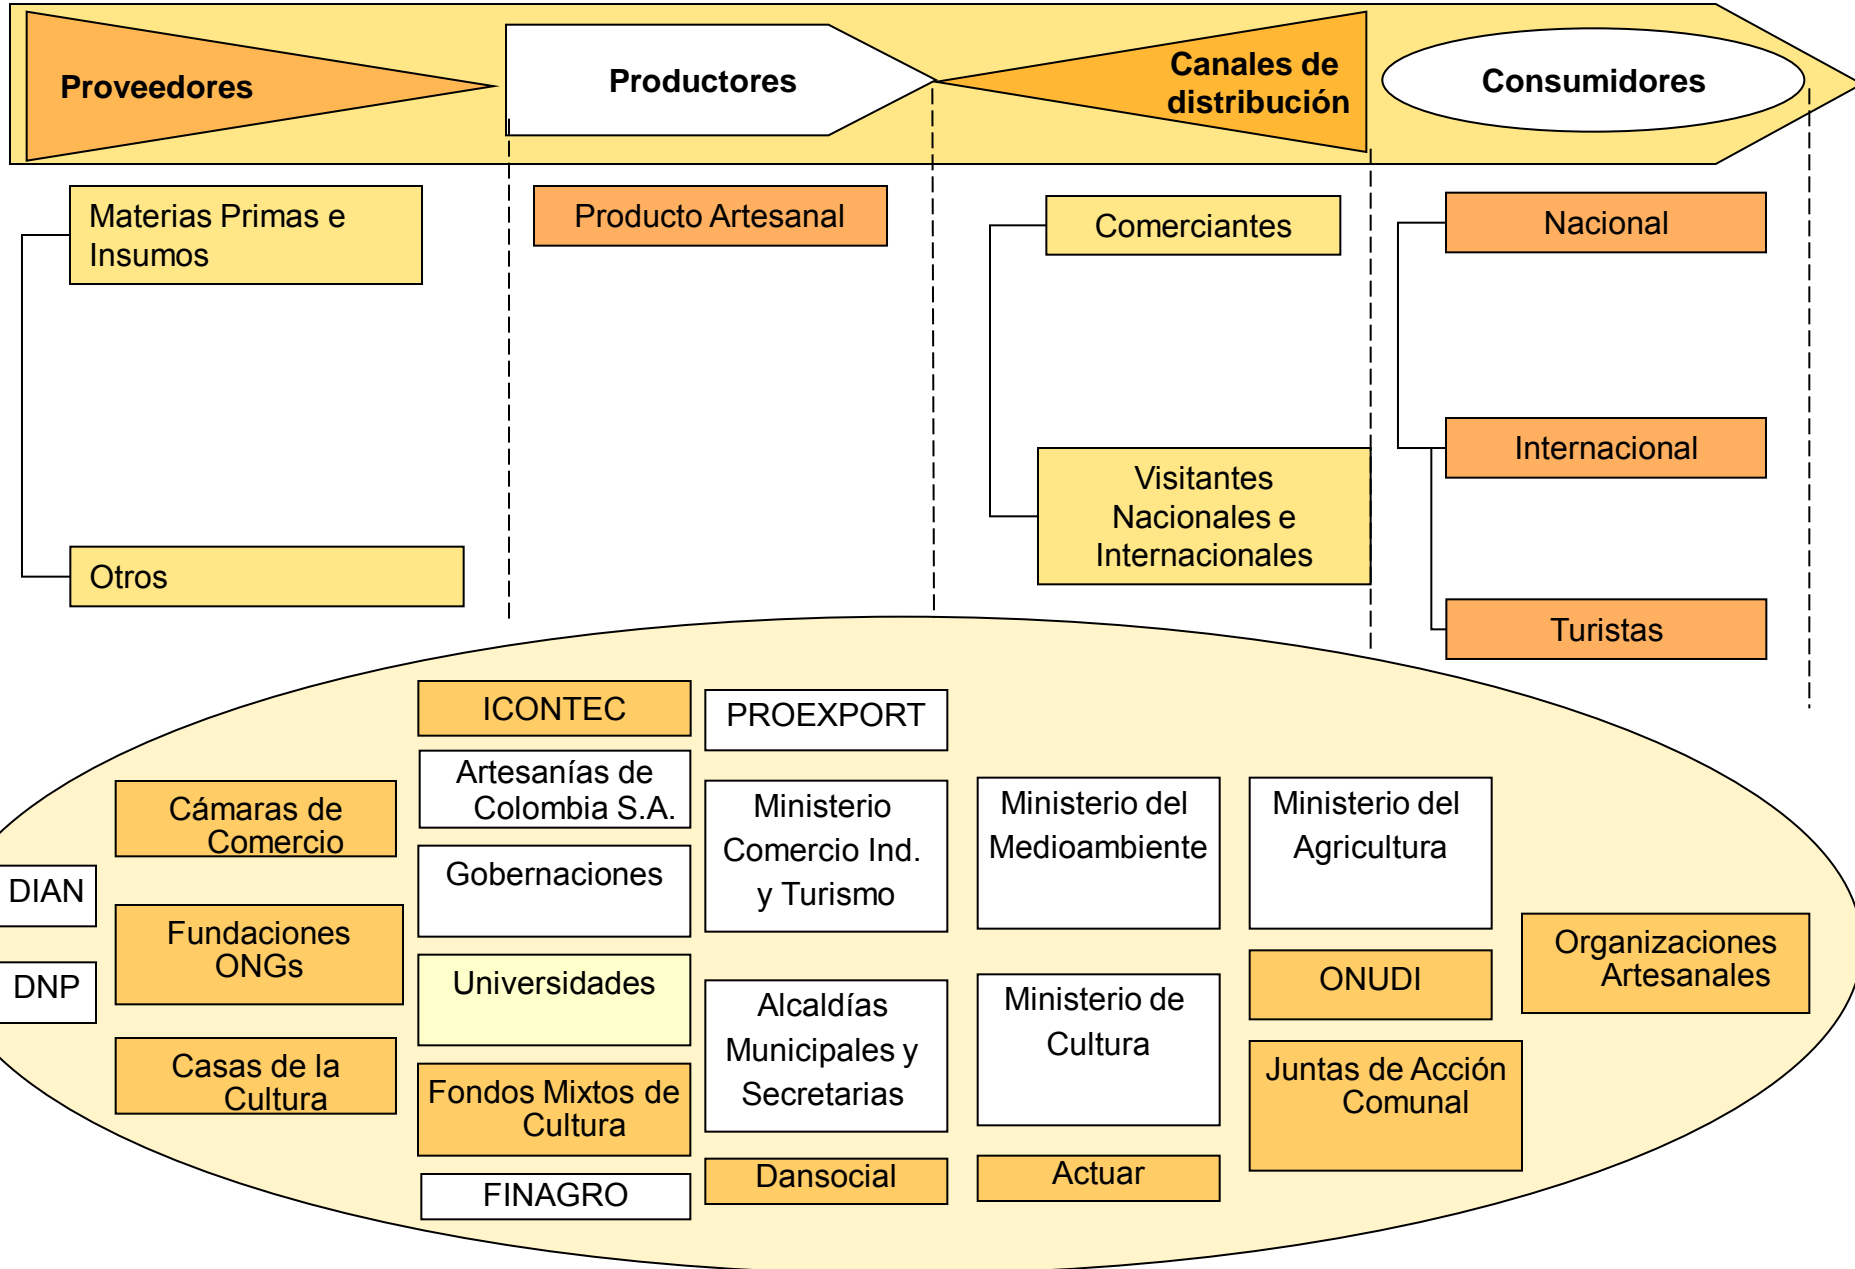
Proveedores

Productores

Canales de distribución

Consumidores

Materias Primas e Insumos

Otros

Producto Artesanal

Comerciantes

Visitantes Nacionales e Internacionales

Nacional

Internacional

Turistas

ICONTEC

PROEXPORT

Artesanías de Colombia S.A.

Cámaras de Comercio

DIAN

DNP

Fundaciones ONGs

Casas de la Cultura

Gobernaciones

Universidades

Fondos Mixtos de Cultura

FINAGRO

Ministerio Comercio Ind. y Turismo

Alcaldías Municipales y Secretarias

Dansocial

Ministerio del Medioambiente

Ministerio de Cultura

Actuar

Ministerio del Agricultura

ONUDI

Juntas de Acción Comunal

Organizaciones Artesanales